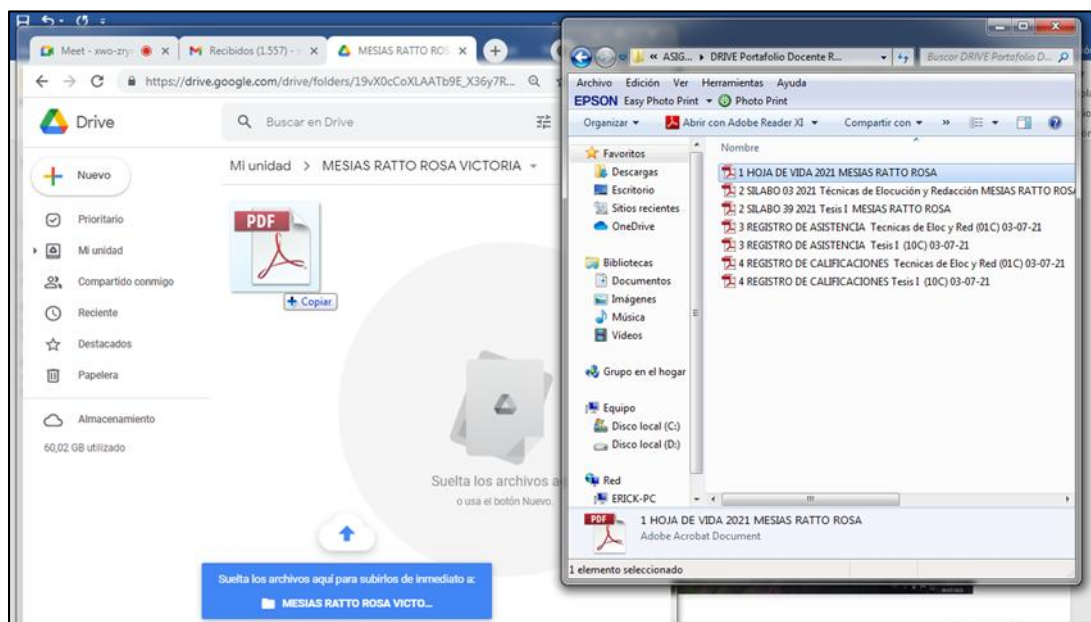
Meet - xwo-zry
Recibidos (1.557)
MESIAS RATTO ROS
https://drive.google.com/drive/folders/19vX0cCoXLAATb9E_X36y7R...
Drive
Buscar en Drive
Nuevo
Prioritario
Mi unidad
Compartido conmigo
Reciente
Destacados
Papelera
Almacenamiento
60,02 GB utilizado
Mi unidad > MESIAS RATTO ROSA VICTORIA
PDF
+ Copiar
Suelta los archivos a
o usa el botón Nuevo.
Suelta los archivos aquí para subirlos de inmediato a:
MESIAS RATTO ROSA VICTO...

« ASIG... ▸ DRIVE Portafolio Docente R...
Buscar DRIVE Portafolio D...
Archivo Edición Ver Herramientas Ayuda
EPSON Easy Photo Print Photo Print
Organizar Abrir con Adobe Reader XI Compartir con
Favoritos
Descargas
Escritorio
Sitios recientes
OneDrive
Bibliotecas
Documentos
Imágenes
Música
Vídeos
Grupo en el hogar
Equipo
Disco local (C:)
Disco local (D:)
Red
ERICK-PC
Nombre
1 HOJA DE VIDA 2021 MESIAS RATTO ROSA
2 SILABO 03 2021 Técnicas de Elocución y Redacción MESIAS RATTO ROSA
2 SILABO 39 2021 Tesis I MESIAS RATTO ROSA
3 REGISTRO DE ASISTENCIA Tecnicas de Eloc y Red (01C) 03-07-21
3 REGISTRO DE ASISTENCIA Tesis I (10C) 03-07-21
4 REGISTRO DE CALIFICACIONES Tecnicas de Eloc y Red (01C) 03-07-21
4 REGISTRO DE CALIFICACIONES Tesis I (10C) 03-07-21
PDF
1 HOJA DE VIDA 2021 MESIAS RATTO ROSA
Adobe Acrobat Document
1 elemento seleccionado